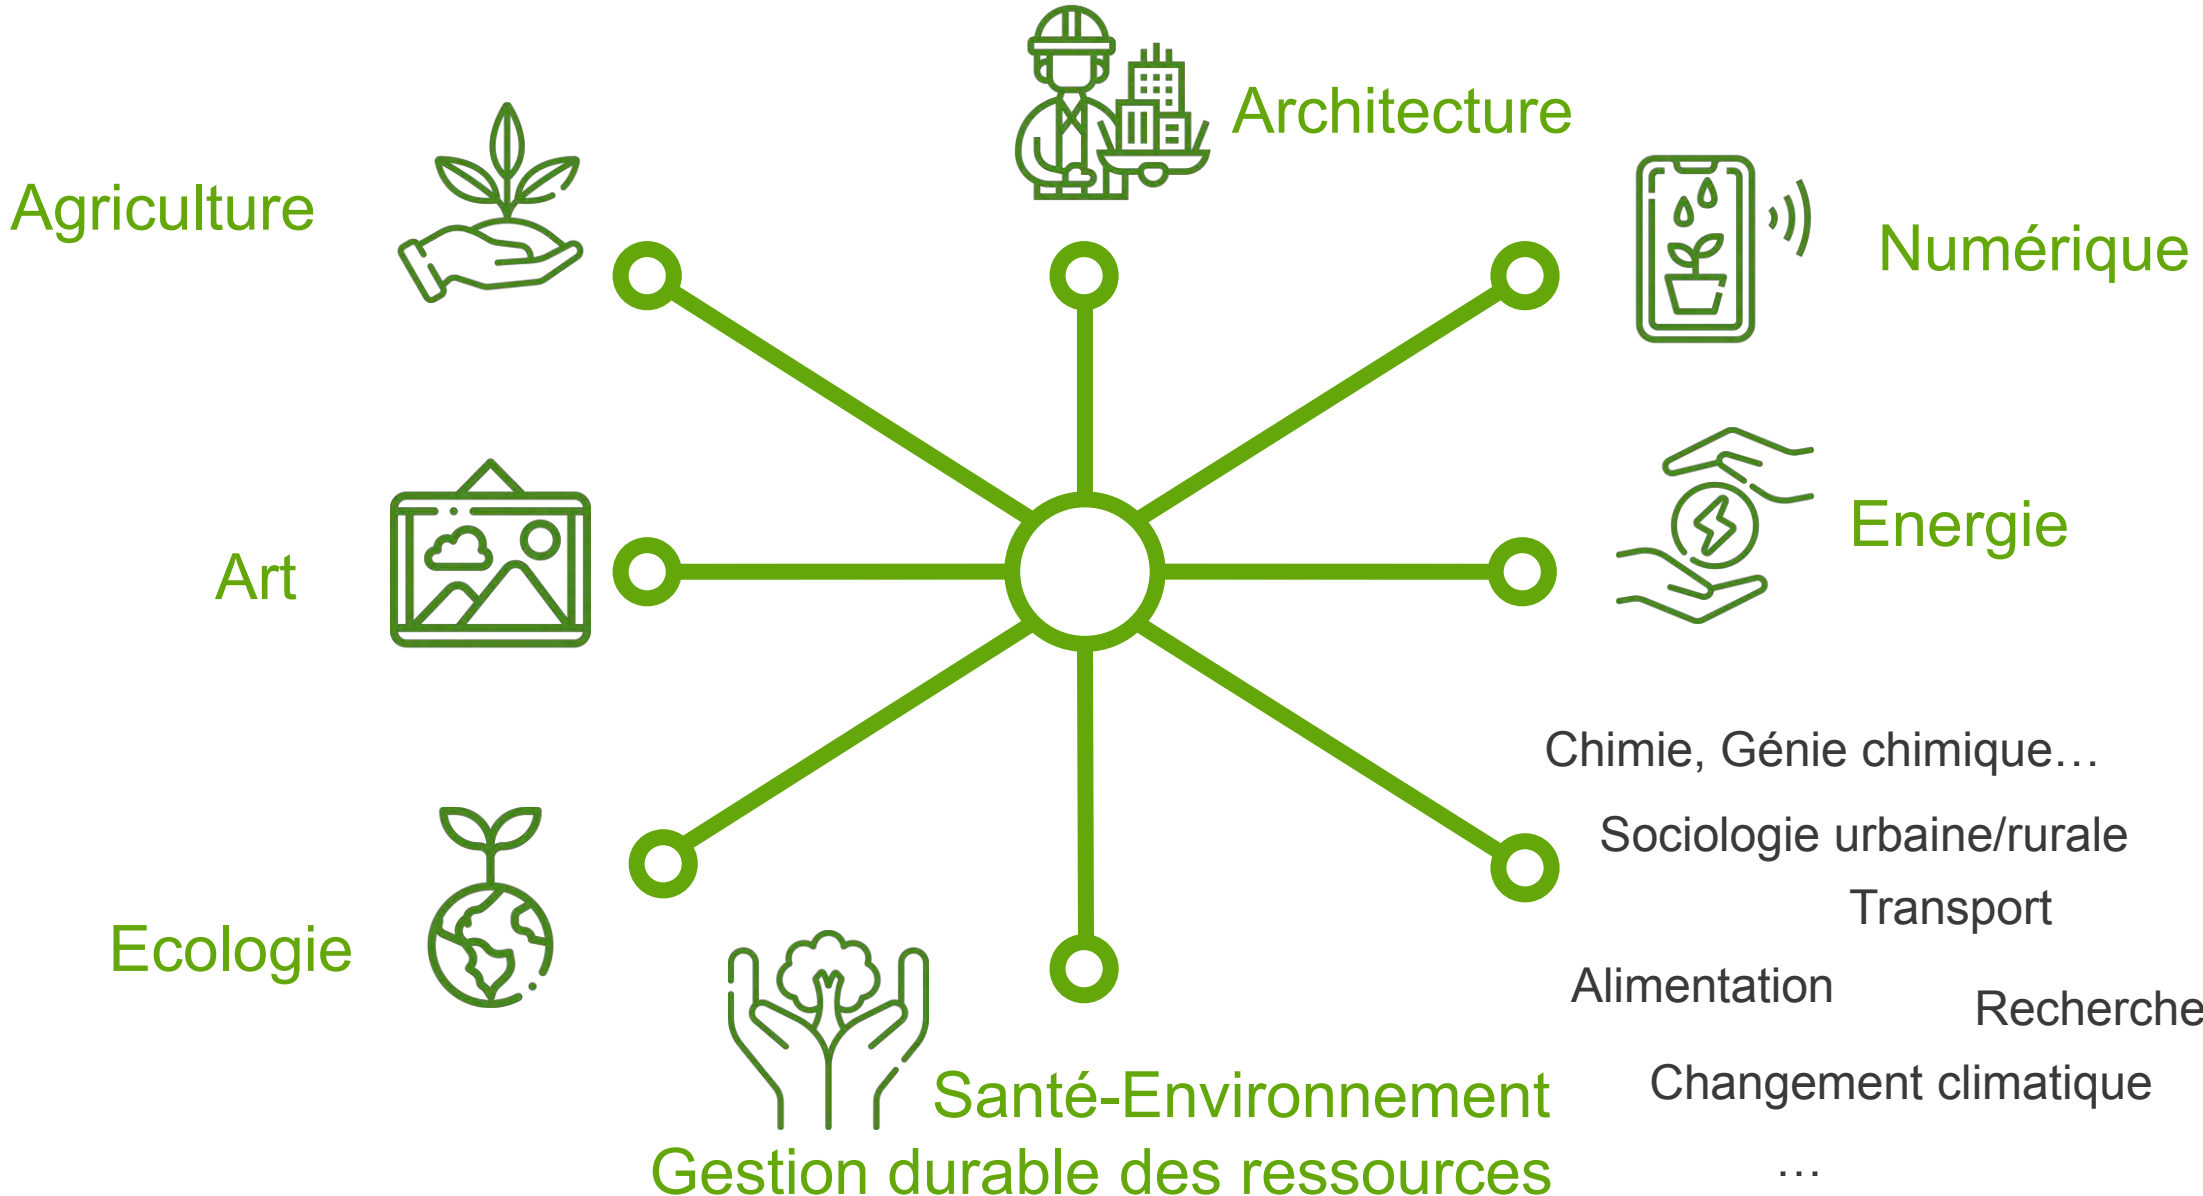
Architecture

Agriculture

Numérique

Art

Energie

Chimie, Génie chimique…

Sociologie urbaine/rurale

Transport

Ecologie

Alimentation

Recherche

Santé-Environnement

Changement climatique

Gestion durable des ressources

…